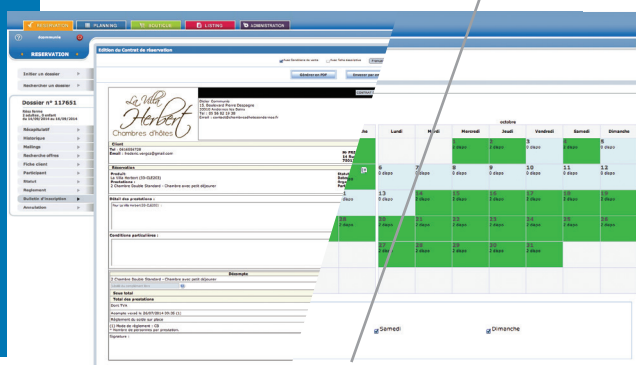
RÉSERVATION | PLANNING | BOUTIQUE | LISTING | ADMINISTRATION

RÉSERVATION

Initier un dossier
Rechercher un dossier

Dossier n° 117651
Récapitulatif
Historique
Mailings
Recherche offres
Fiche client
Participant
Statut
Règlement
Bulletin d'inscription
Annulation

Edition du Contrat de réservation

Générer en PDF
Envoyer par mail

La Villa Herbert
Chambres d'hôtes

Client
Tel :
Email :

Réservation
Produit :
La Villa Herbert
Prestations :
2 Chambre Double Standard - Chambre avec petit déjeuner

Détail des prestations :

Conditions particulières :

Décompte
2 Chambre Double Standard - Chambre avec petit déjeuner

Total des prestations

Signature :

octobre

| | Lundi | Mardi | Mercredi | Jeudi | Vendredi | Samedi | Dimanche |
|---|---|---|---|---|---|---|---|
| | | | 1 | 2 | 3 | 4 | 5 |
| | 6 | 7 | 8 | 9 | 10 | 11 | 12 |
| | 13 | 14 | 15 | 16 | 17 | 18 | 19 |
| | 20 | 21 | 22 | 23 | 24 | 25 | 26 |
| | 27 | 28 | 29 | 30 | 31 | | |

Samedi
Dimanche